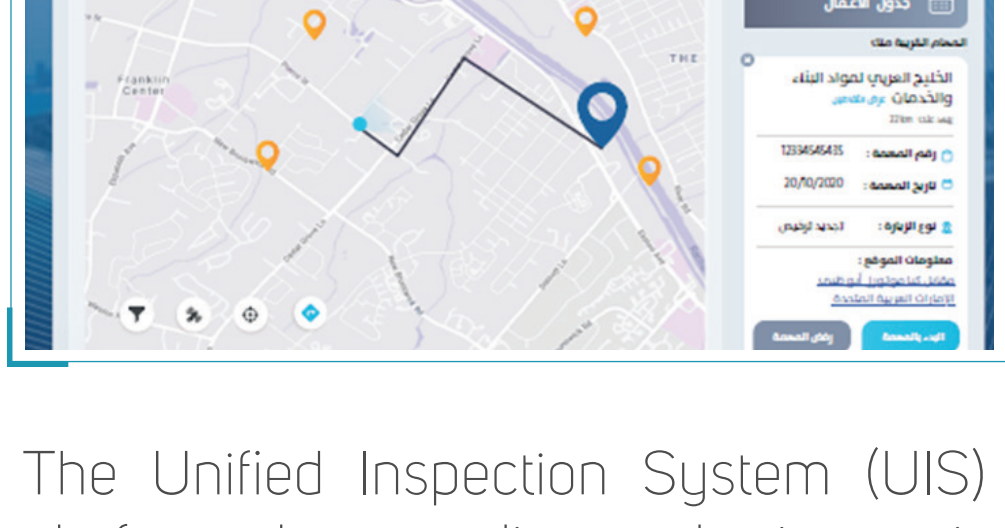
جدول الأعمال

المهام القريبة منك

الخليج العربي لمواد البناء والخدمات

عرض التفاصيل

يبعد عنك 32km

رقم المهمة : 12334545435

تاريخ المهمة : 20/10/2020

نوع الزيارة : تجديد ترخيص

معلومات الموقع :

مقابل كنار موتورز أبوظبي

الإمارات العربية المتحدة

البدء بالمهمة

رفض المهمة

THE

Franklin Center

The Unified Inspection System (UIS)